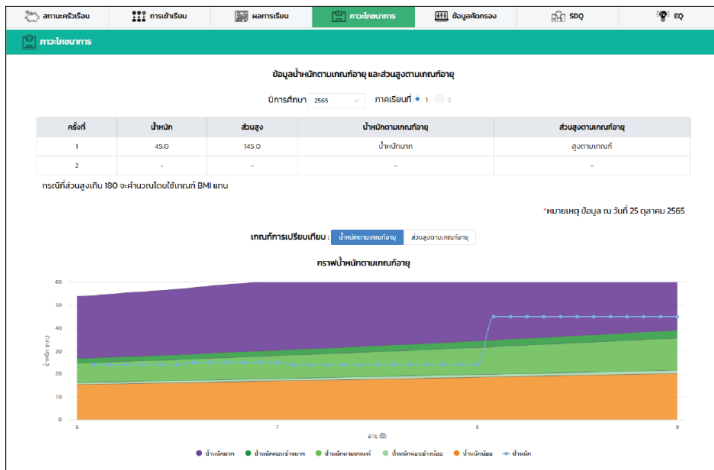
สถานะครัวเรือน | การเข้าเรียน | ผลการเรียน | ภาวะโภชนาการ | ข้อมูลคัดกรอง | SDQ | EQ

ภาวะโภชนาการ

ข้อมูลน้ำหนักตามเกณฑ์อายุ และส่วนสูงตามเกณฑ์อายุ

ปีการศึกษา 2565 ภาคเรียนที่ 1 2

| ครั้งที่ | น้ำหนัก | ส่วนสูง | น้ำหนักตามเกณฑ์อายุ | ส่วนสูงตามเกณฑ์อายุ |
|---|---|---|---|---|
| 1 | 45.0 | 145.0 | น้ำหนักมาก | สูงตามเกณฑ์ |
| 2 | - | - | - | - |

กรณีที่ส่วนสูงเกิน 180 จะคำนวณโดยใช้เกณฑ์ BMI แทน

*หมายเหตุ ข้อมูล ณ วันที่ 25 ตุลาคม 2565

เกณฑ์การเปรียบเทียบ : น้ำหนักตามเกณฑ์อายุ ส่วนสูงตามเกณฑ์อายุ

กราฟน้ำหนักตามเกณฑ์อายุ

60
50
40
30
20
10
0

น้ำหนัก (กก.)

6 7 8 9

อายุ (ปี)

น้ำหนักมาก น้ำหนักค่อนข้างมาก น้ำหนักตามเกณฑ์ น้ำหนักค่อนข้างน้อย น้ำหนักน้อย น้ำหนัก